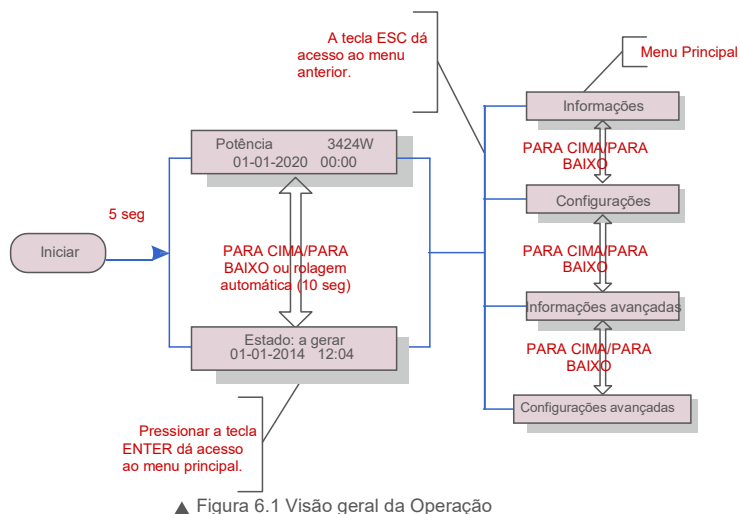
A tecla ESC dá acesso ao menu anterior.

Menu Principal

Informações

PARA CIMA/PARA BAIXO

Configurações

PARA CIMA/PARA BAIXO

Informações avançadas

PARA CIMA/PARA BAIXO

Configurações avançadas

Potência 3424W
01-01-2020 00:00

5 seg

Iniciar

PARA CIMA/PARA BAIXO ou rolagem automática (10 seg)

Estado: a gerar
01-01-2014 12:04

Pressionar a tecla ENTER dá acesso ao menu principal.

▲ Figura 6.1 Visão geral da Operação